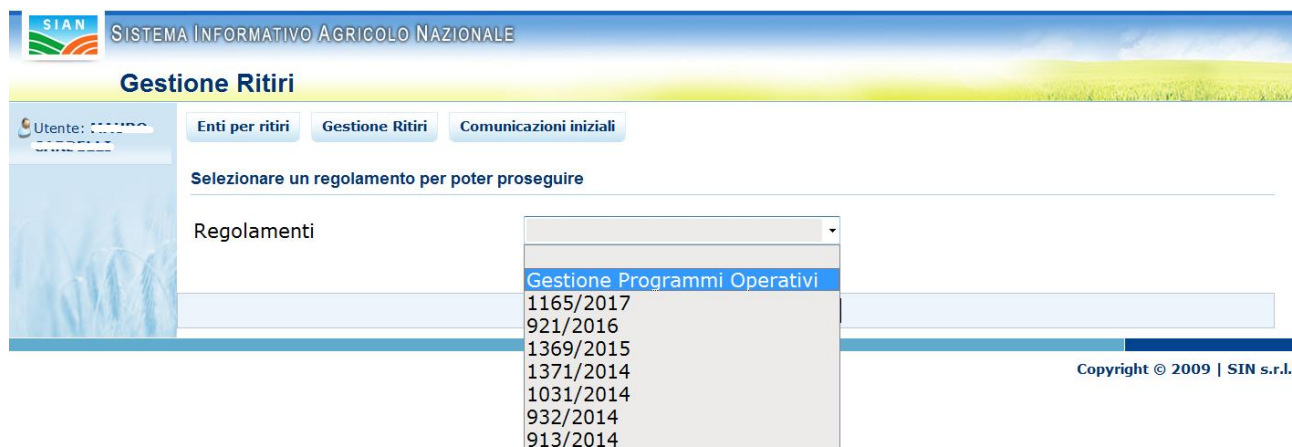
SIAN
SISTEMA INFORMATIVO AGRICOLO NAZIONALE

Gestione Ritiri

Utente: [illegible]

Enti per ritiri | Gestione Ritiri | Comunicazioni iniziali

Selezionare un regolamento per poter proseguire

Regolamenti

Gestione Programmi Operativi
1165/2017
921/2016
1369/2015
1371/2014
1031/2014
932/2014
913/2014

Copyright © 2009 | SIN s.r.l.